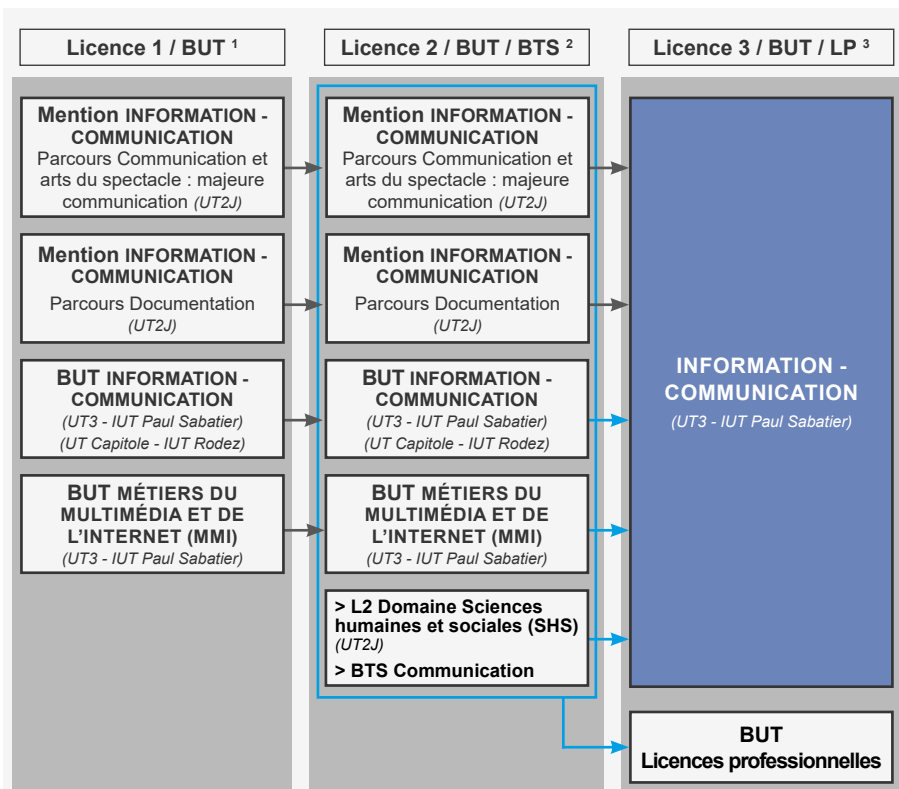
Licence 1 / BUT $^1$

Licence 2 / BUT / BTS $^2$

Licence 3 / BUT / LP $^3$

Mention INFORMATION - COMMUNICATION
Parcours Communication et arts du spectacle : majeure communication (UT2J)

Mention INFORMATION - COMMUNICATION
Parcours Documentation
(UT2J)

BUT INFORMATION - COMMUNICATION
(UT3 - IUT Paul Sabatier)
(UT Capitole - IUT Rodez)

BUT MÉTIERS DU MULTIMÉDIA ET DE L'INTERNET (MMI)
(UT3 - IUT Paul Sabatier)

Mention INFORMATION - COMMUNICATION
Parcours Communication et arts du spectacle : majeure communication (UT2J)

Mention INFORMATION - COMMUNICATION
Parcours Documentation
(UT2J)

BUT INFORMATION - COMMUNICATION
(UT3 - IUT Paul Sabatier)
(UT Capitole - IUT Rodez)

BUT MÉTIERS DU MULTIMÉDIA ET DE L'INTERNET (MMI)
(UT3 - IUT Paul Sabatier)

> L2 Domaine Sciences humaines et sociales (SHS)
(UT2J)
> BTS Communication

INFORMATION - COMMUNICATION
(UT3 - IUT Paul Sabatier)

BUT
Licences professionnelles